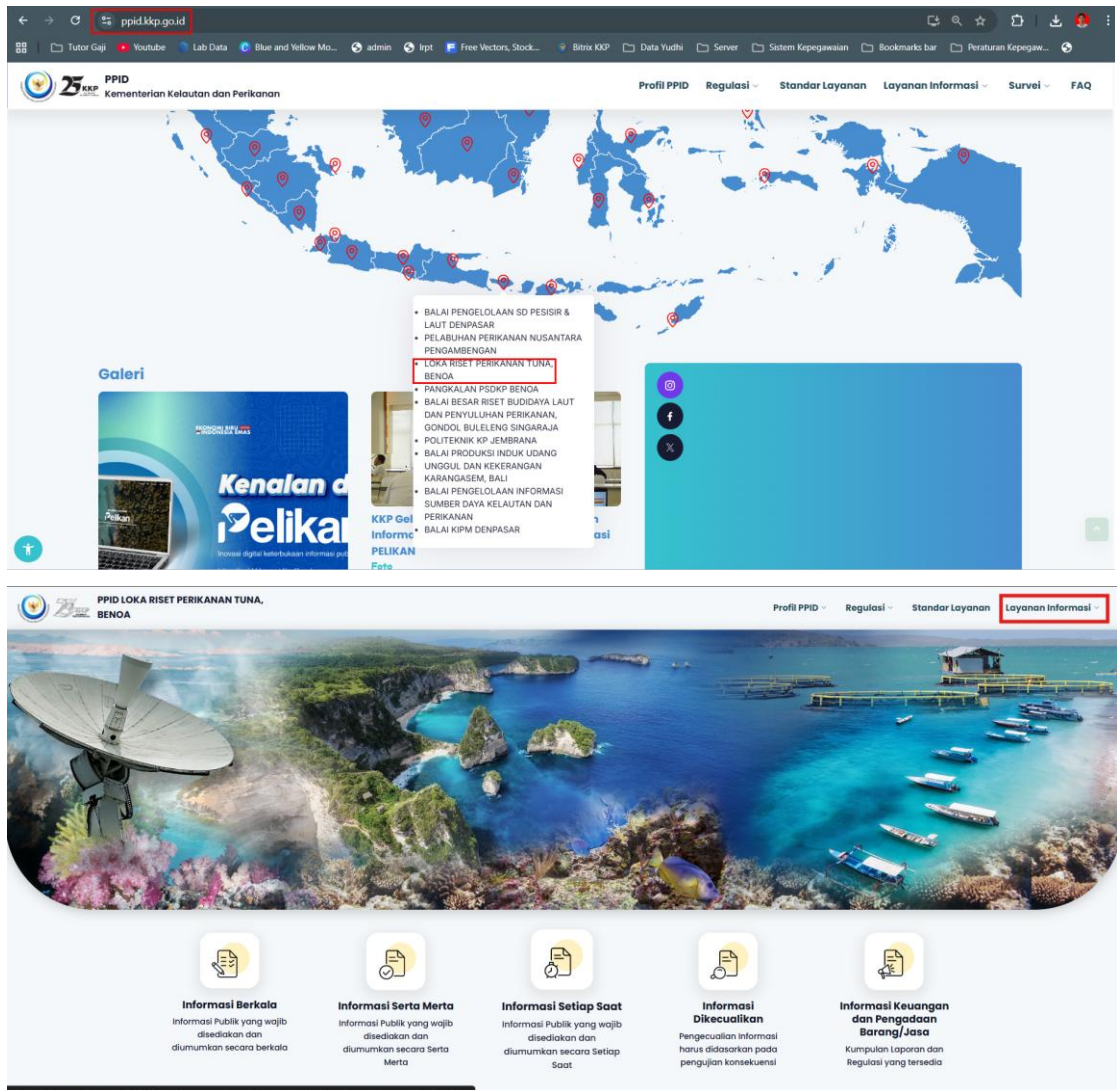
ppid.kkp.go.id

Tutor Gaji  Youtube  Lab Data  Blue and Yellow Mo...  admin  lrpt  Free Vectors, Stock...  Bitrix KKP  Data Yudhi  Server  Sistem Kepegawaian  Bookmarks bar  Peraturan Kepegaw...

25 KKP PPID Kementerian Kelautan dan Perikanan

Profil PPID  Regulasi  Standar Layanan  Layanan Informasi  Survei  FAQ

- BALAI PENGELOLAAN SD PESISIR & LAUT DENPASAR
- PELABUHAN PERIKANAN NUSANTARA PENGAMBENGAN
- LOKA RISET PERIKANAN TUNA, BENOA
- PANGKALAN PSDKP BENOA
- BALAI BESAR RISET BUDIDAYA LAUT DAN PENYULUHAN PERIKANAN, GONDOL BULELENG SINGARAJA
- POLITEKNIK KP JEMBRANA
- BALAI PRODUKSI INDUK UDANG UNGGUL DAN KEKERANGAN KARANGASEM, BALI
- BALAI PENGELOLAAN INFORMASI SUMBER DAYA KELAUTAN DAN PERIKANAN
- BALAI KIPM DENPASAR

Galeri

EKONOMI BIRU INDONESIA EMAS

Kenalan d

Pelikan

Pelikai

Inovasi digital keterbukaan informasi pub

KKP Gel Informa PELIKAN Foto

n asi

PPID LOKA RISET PERIKANAN TUNA, BENOA

Profil PPID  Regulasi  Standar Layanan  Layanan Informasi

Informasi Berkala
Informasi Publik yang wajib disediakan dan diumumkan secara berkala

Informasi Serta Merta
Informasi Publik yang wajib disediakan dan diumumkan secara Serta Merta

Informasi Setiap Saat
Informasi Publik yang wajib disediakan dan diumumkan secara Setiap Saat

Informasi Dikecualikan
Pengecualian Informasi harus didasarkan pada pengujian konsekuensi

Informasi Keuangan dan Pengadaan Barang/Jasa
Kumpulan Laporan dan Regulasi yang tersedia